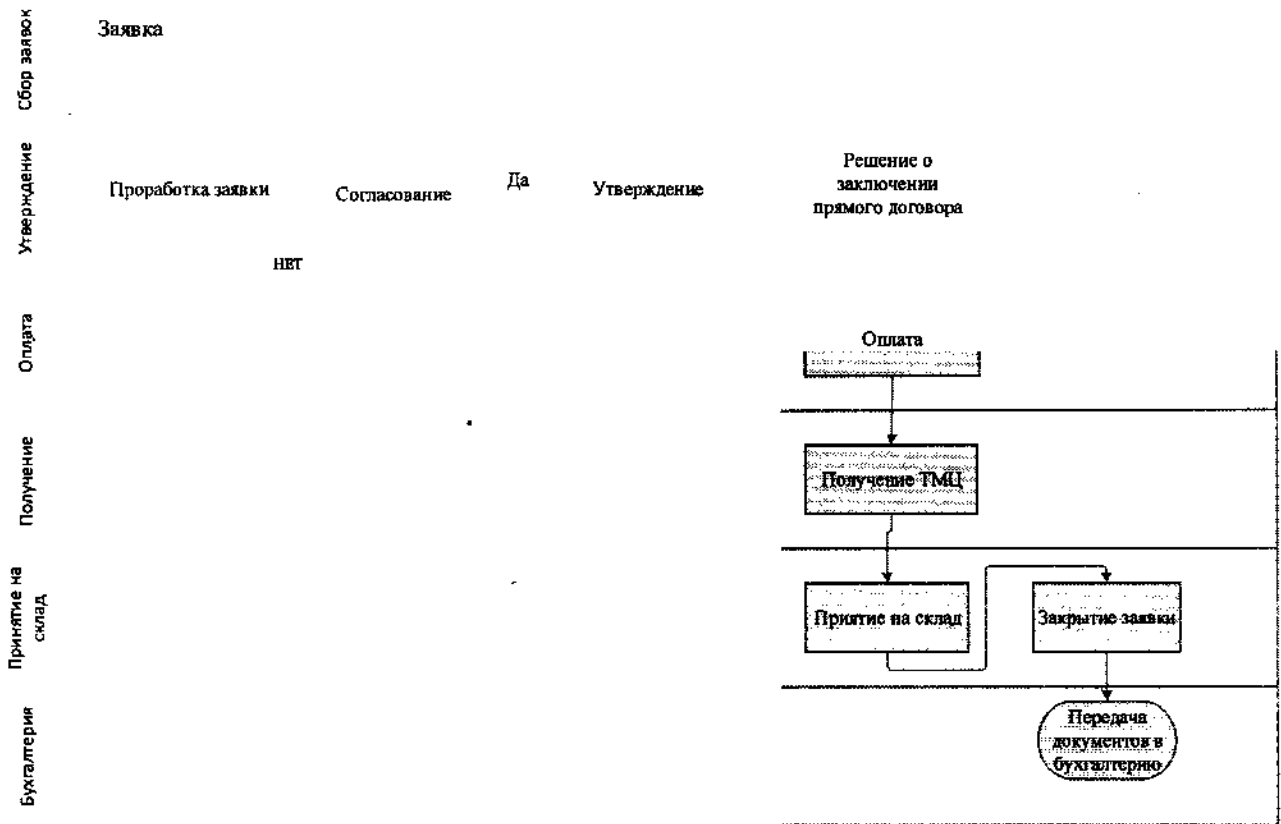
Сбор заявок

Заявка

Утверждение

Проработка заявки

Согласование

Да

Утверждение

Решение о заключении прямого договора

нет

Оплата

Оплата

Получение

Получение ТМЦ

Принятие на склад

Приятие на склад

Закрытие заявки

Бухгалтерия

Передача документов в бухгалтерию